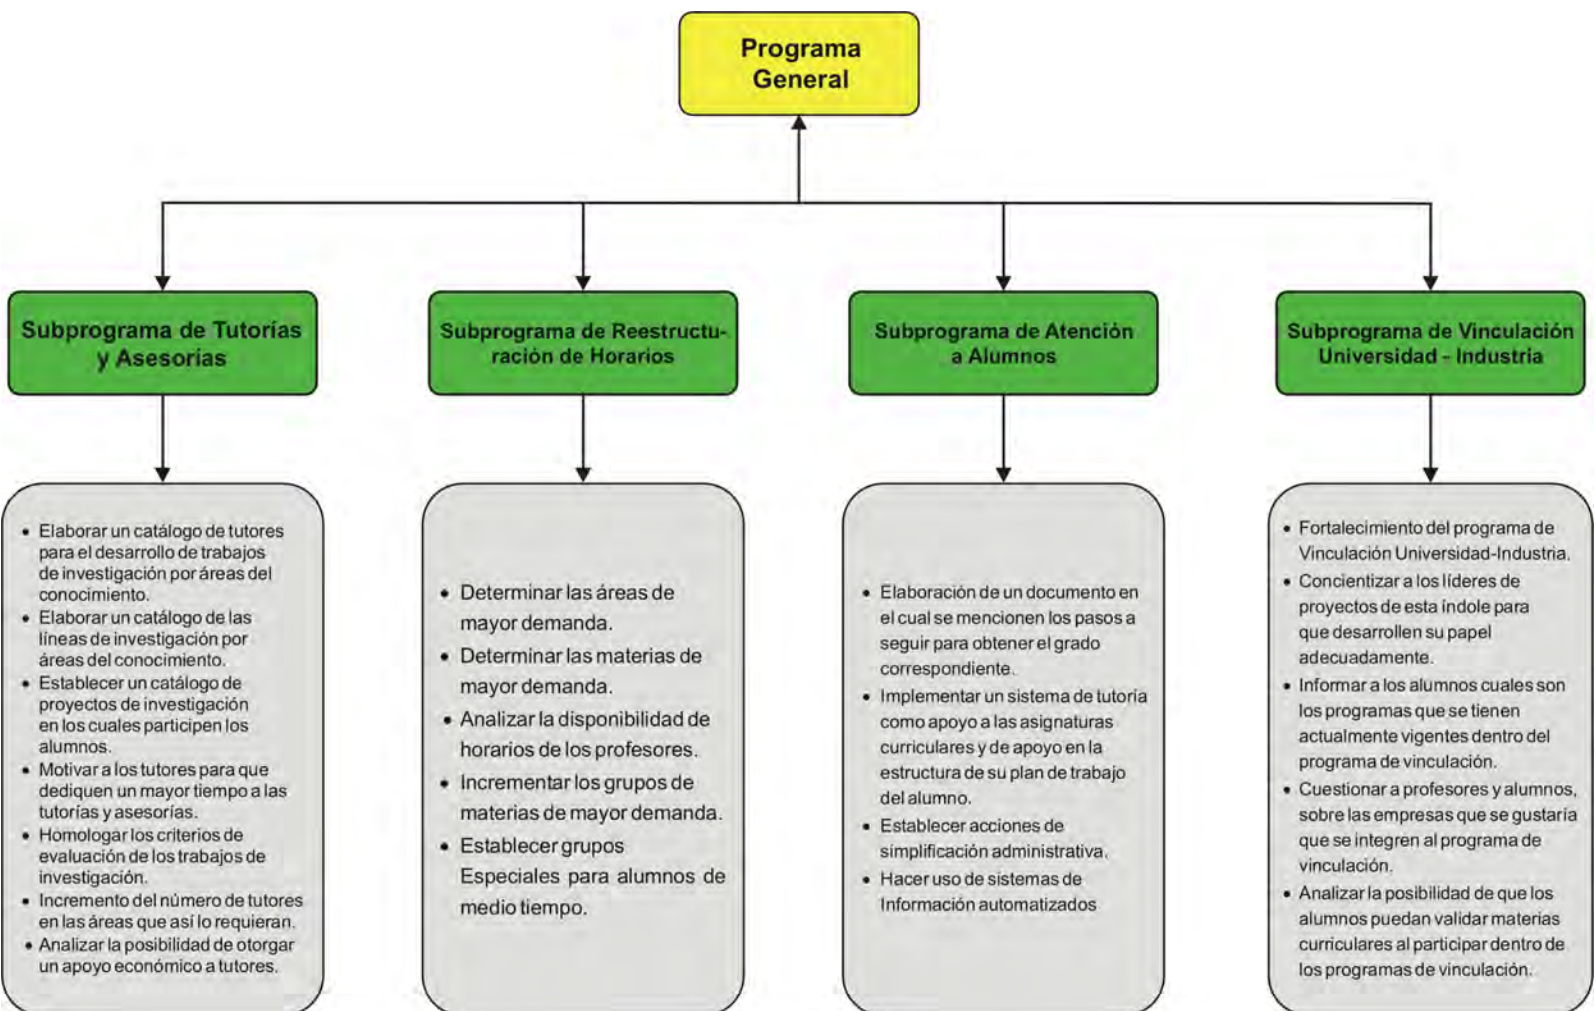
Programa General

Subprograma de Tutorías y Asesorías

Subprograma de Reestructuración de Horarios

Subprograma de Atención a Alumnos

Subprograma de Vinculación Universidad - Industria

• Elaborar un catálogo de tutores para el desarrollo de trabajos de investigación por áreas del conocimiento.
• Elaborar un catálogo de las líneas de investigación por áreas del conocimiento.
• Establecer un catálogo de proyectos de investigación en los cuales participen los alumnos.
• Motivar a los tutores para que dediquen un mayor tiempo a las tutorías y asesorías.
• Homologar los criterios de evaluación de los trabajos de investigación.
• Incremento del número de tutores en las áreas que así lo requieran.
• Analizar la posibilidad de otorgar un apoyo económico a tutores.

• Determinar las áreas de mayor demanda.
• Determinar las materias de mayor demanda.
• Analizar la disponibilidad de horarios de los profesores.
• Incrementar los grupos de materias de mayor demanda.
• Establecer grupos Especiales para alumnos de medio tiempo.

• Elaboración de un documento en el cual se mencionen los pasos a seguir para obtener el grado correspondiente.
• Implementar un sistema de tutoría como apoyo a las asignaturas curriculares y de apoyo en la estructura de su plan de trabajo del alumno.
• Establecer acciones de simplificación administrativa.
• Hacer uso de sistemas de Información automatizados

• Fortalecimiento del programa de Vinculación Universidad-Industria.
• Concientizar a los líderes de proyectos de esta índole para que desarrollen su papel adecuadamente.
• Informar a los alumnos cuales son los programas que se tienen actualmente vigentes dentro del programa de vinculación.
• Cuestionar a profesores y alumnos, sobre las empresas que se gustaría que se integren al programa de vinculación.
• Analizar la posibilidad de que los alumnos puedan validar materias curriculares al participar dentro de los programas de vinculación.